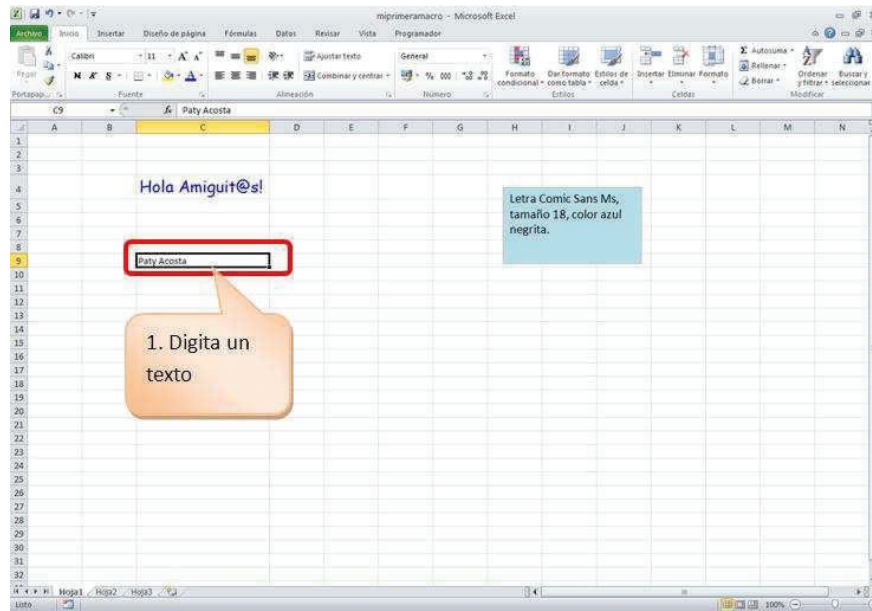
miprimeramacro - Microsoft Excel

Archivo Inicio Insertar Diseño de página Fórmulas Datos Revisar Vista Programador

Pegar Calibri 11 A A Ajustar texto General Combinar y centrar Formato condicional Dar formato como tabla Estilos de celda Insertar Eliminar Formato Autosuma Rellenar Borrar Ordenar y filtrar Buscar y seleccionar

Portapapeles Fuente Alineación Número Estilos Celdas Modificar

C9 $f_x$ Paty Acosta

A B C D E F G H I J K L M N

1 2 3 4 5 6 7 8 9 10 11 12 13 14 15 16 17 18 19 20 21 22 23 24 25 26 27 28 29 30 31 32

Hola Amiguit@s!

Paty Acosta

Letra Comic Sans Ms, tamaño 18, color azul negrita.

1. Digita un texto

Hoja1 Hoja2 Hoja3

Listo 100%